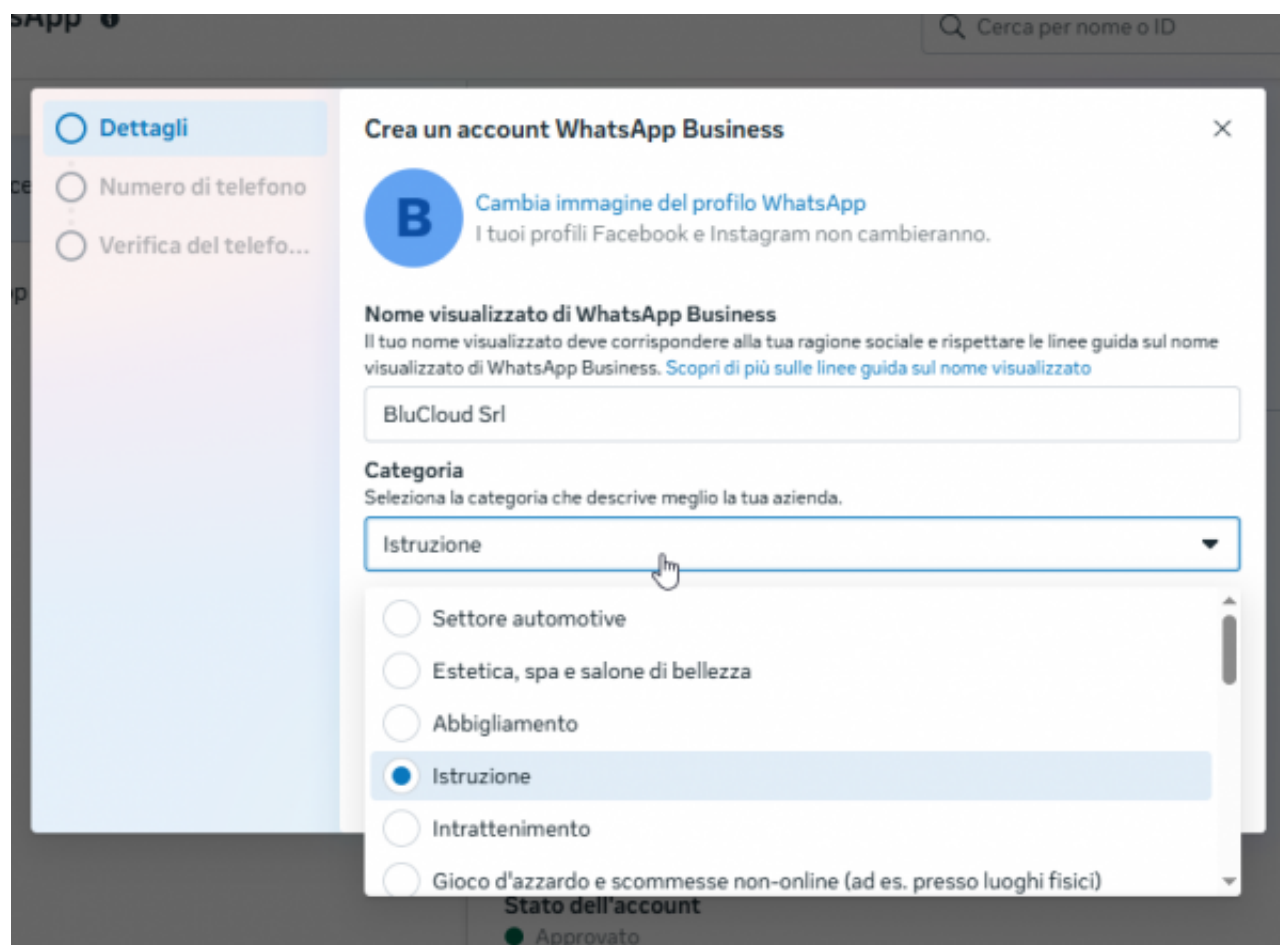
sApp

Cerca per nome o ID

Dettagli

Numero di telefono

Verifica del telefo...

Crea un account WhatsApp Business

×

B

Cambia immagine del profilo WhatsApp

I tuoi profili Facebook e Instagram non cambieranno.

Nome visualizzato di WhatsApp Business

Il tuo nome visualizzato deve corrispondere alla tua ragione sociale e rispettare le linee guida sul nome visualizzato di WhatsApp Business. Scopri di più sulle linee guida sul nome visualizzato

BluCloud Srl

Categoria

Seleziona la categoria che descrive meglio la tua azienda.

Istruzione

Settore automotive

Estetica, spa e salone di bellezza

Abbigliamento

Istruzione

Intrattenimento

Gioco d'azzardo e scommesse non-online (ad es. presso luoghi fisici)

Stato dell'account

Approvato